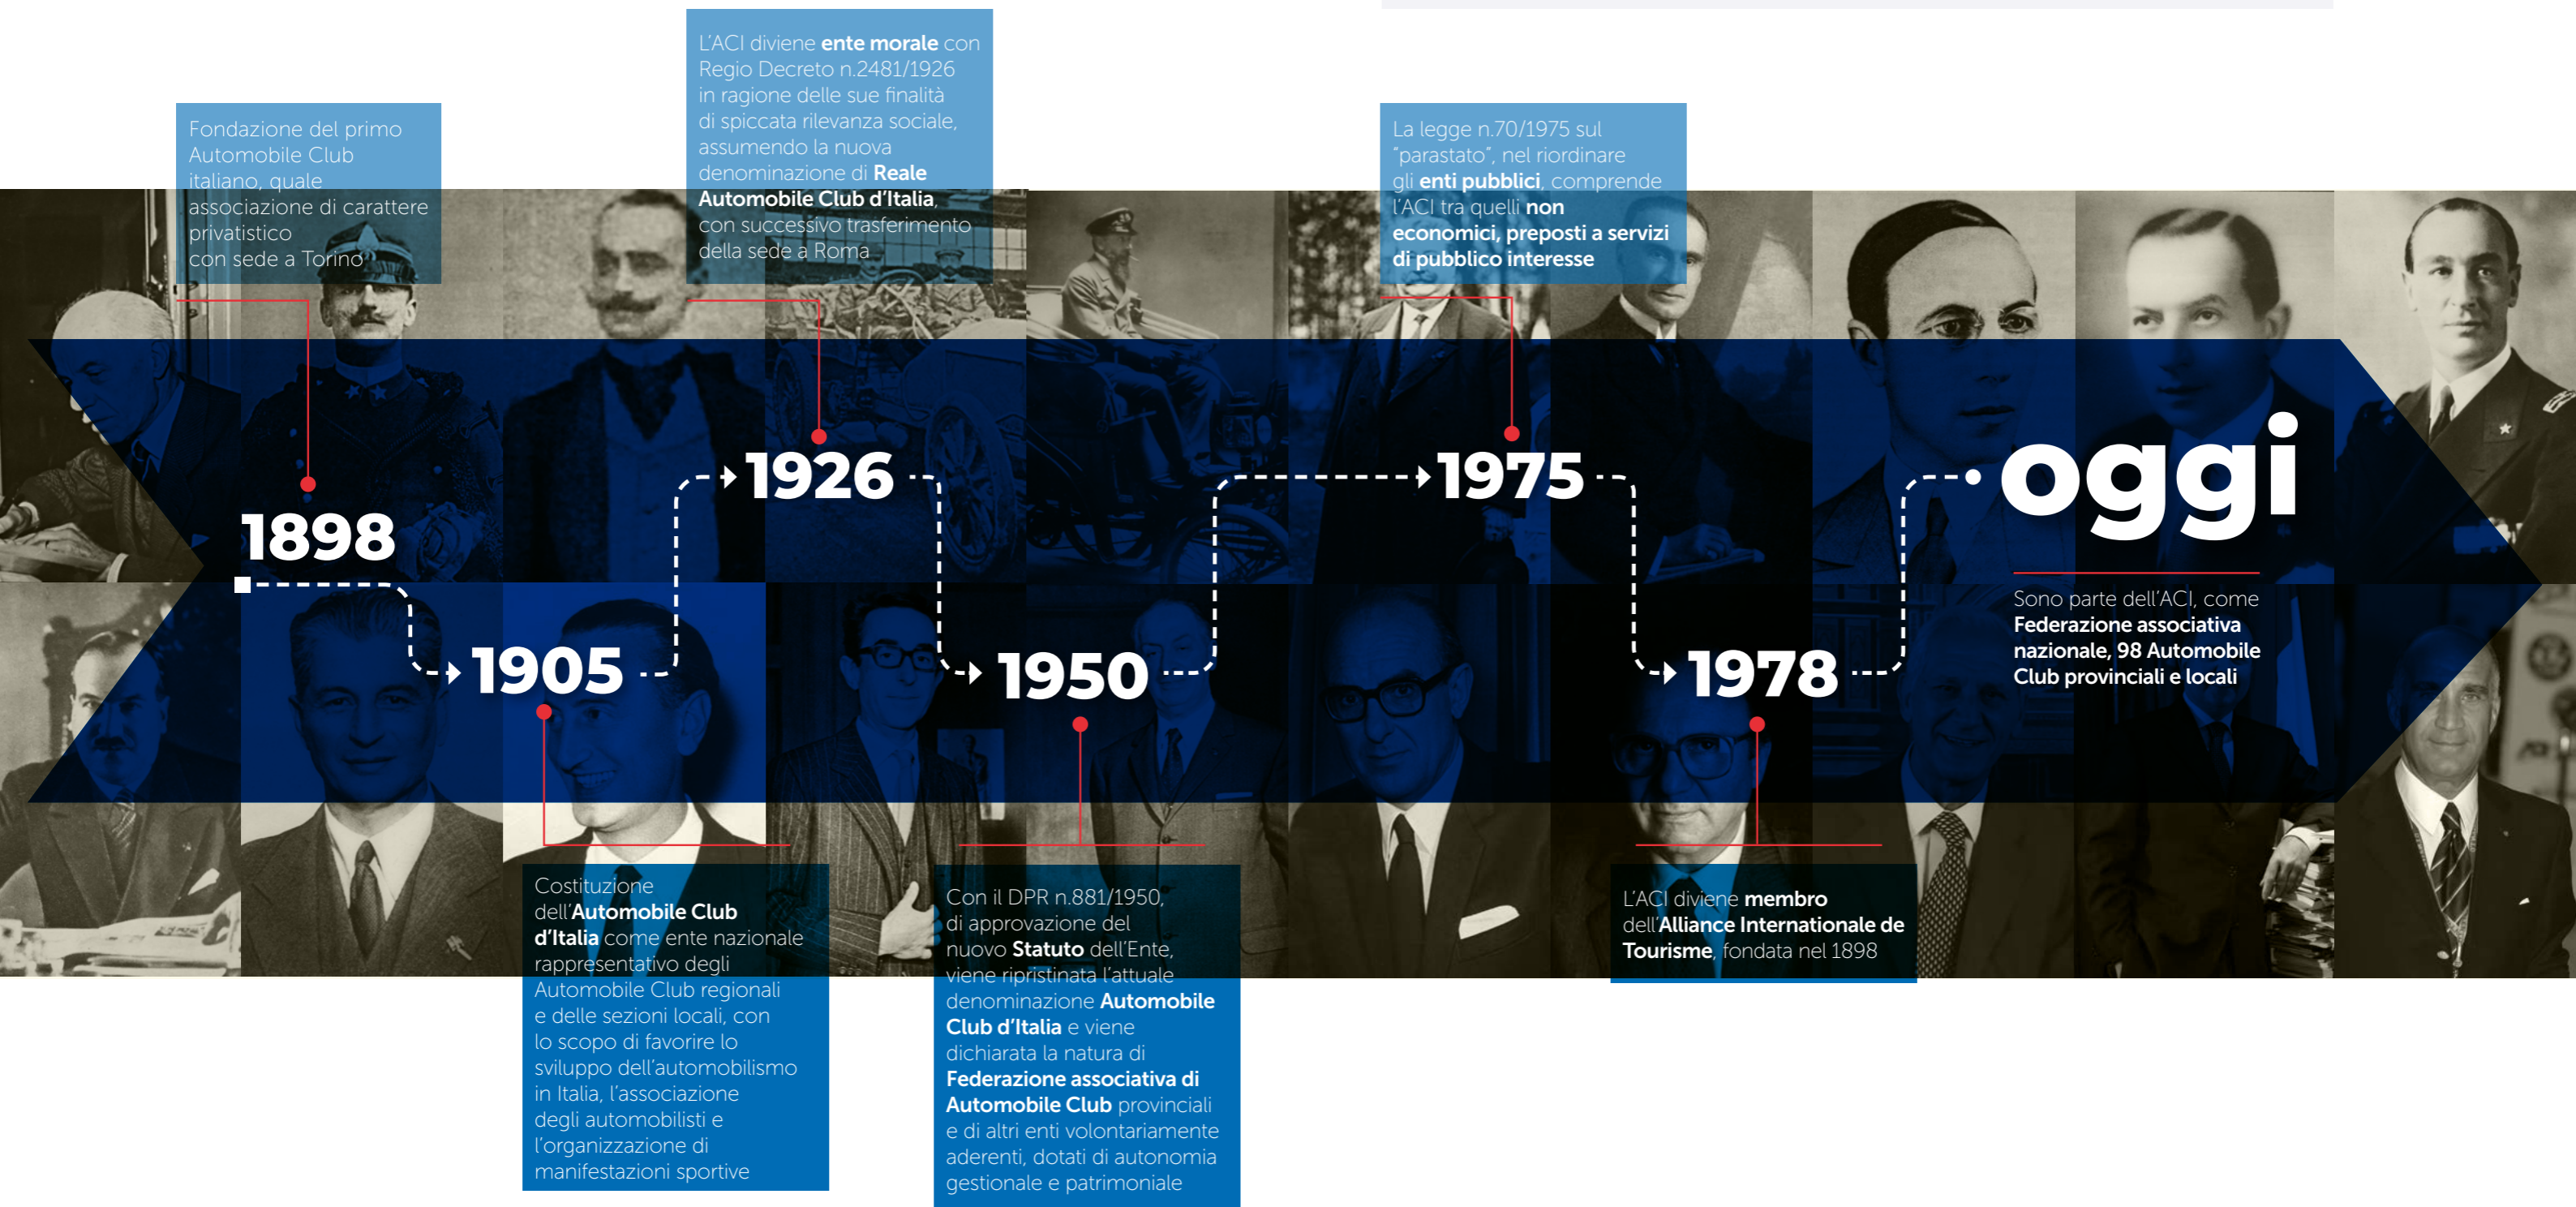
Fondazione del primo Automobile Club italiano, quale associazione di carattere privatistico con sede a Torino

L'ACI diviene ente morale con Regio Decreto n.2481/1926 in ragione delle sue finalità di spiccata rilevanza sociale, assumendo la nuova denominazione di Reale Automobile Club d'Italia, con successivo trasferimento della sede a Roma

La legge n.70/1975 sul "parastato", nel riordinare gli enti pubblici, comprende l'ACI tra quelli non economici, preposti a servizi di pubblico interesse

1898

1926

1975

oggi

1905

1950

1978

Sono parte dell'ACI, come Federazione associativa nazionale, 98 Automobile Club provinciali e locali

Costituzione dell'Automobile Club d'Italia come ente nazionale rappresentativo degli Automobile Club regionali e delle sezioni locali, con lo scopo di favorire lo sviluppo dell'automobilismo in Italia, l'associazione degli automobilisti e l'organizzazione di manifestazioni sportive

Con il DPR n.881/1950, di approvazione del nuovo Statuto dell'Ente, viene ripristinata l'attuale denominazione Automobile Club d'Italia e viene dichiarata la natura di Federazione associativa di Automobile Club provinciali e di altri enti volontariamente aderenti, dotati di autonomia gestionale e patrimoniale

L'ACI diviene membro dell'Alliance Internationale de Tourisme, fondata nel 1898